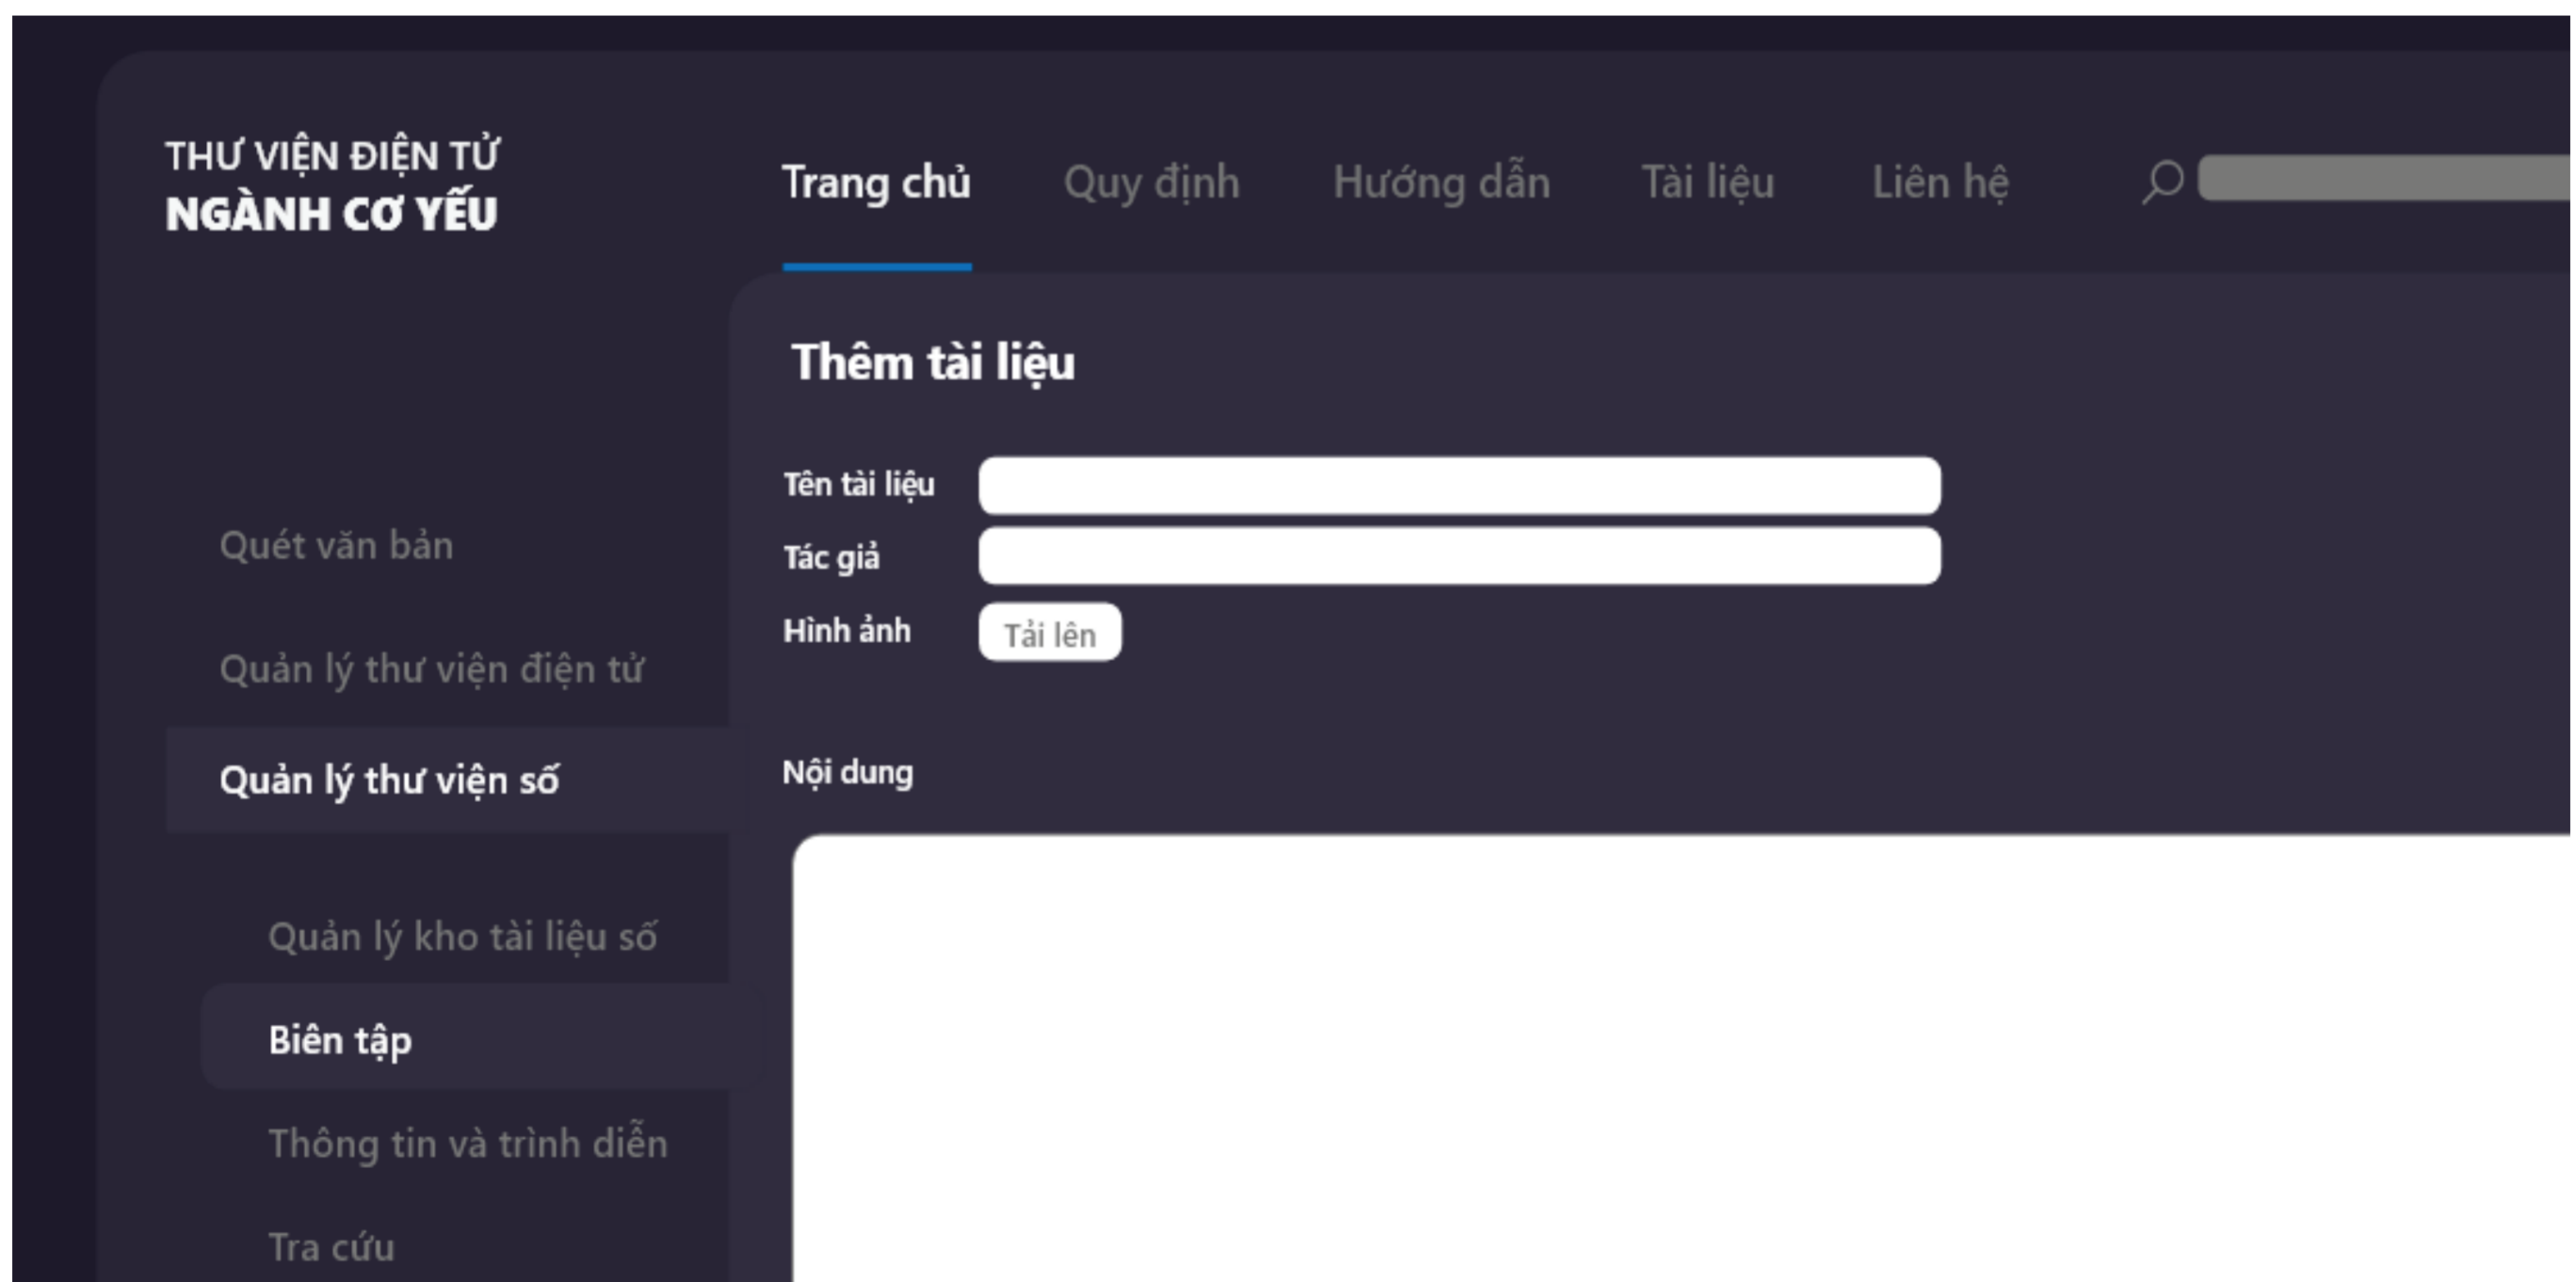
THƯ VIỆN ĐIỆN TỬ
NGÀNH CƠ YẾU

Trang chủ Quy định Hướng dẫn Tài liệu Liên hệ

Thêm tài liệu

Tên tài liệu

Tác giả

Hình ảnh Tải lên

Nội dung

Quét văn bản

Quản lý thư viện điện tử

Quản lý thư viện số

Quản lý kho tài liệu số

Biên tập

Thông tin và trình diễn

Tra cứu